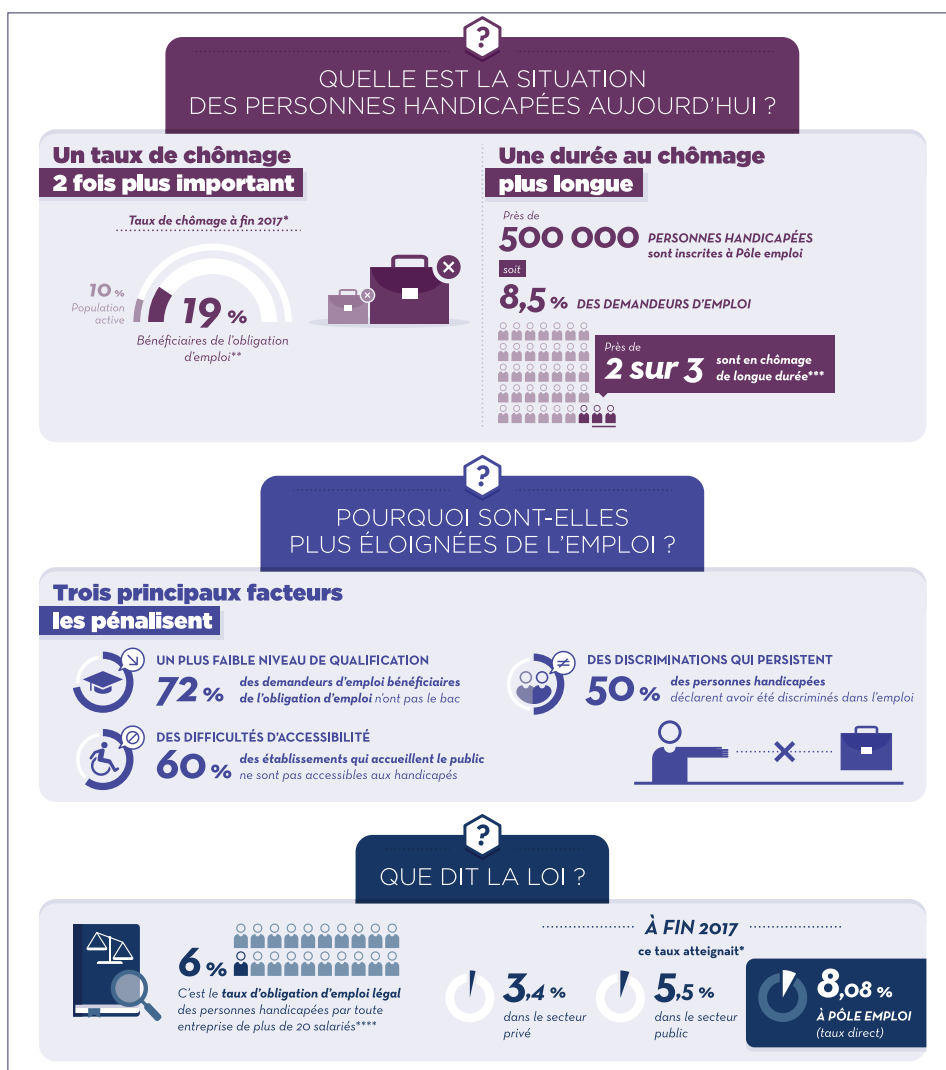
?

QUELLE EST LA SITUATION DES PERSONNES HANDICAPÉES AUJOURD'HUI ?

Un taux de chômage 2 fois plus important

Taux de chômage à fin 2017*

10 % Population active

19 % Bénéficiaires de l'obligation d'emploi**

Une durée au chômage plus longue

Près de 500 000 PERSONNES HANDICAPÉES sont inscrites à Pôle emploi

soit 8,5 % DES DEMANDEURS D'EMPLOI

Près de 2 sur 3 sont en chômage de longue durée***

?

POURQUOI SONT-ELLES PLUS ÉLOIGNÉES DE L'EMPLOI ?

Trois principaux facteurs les pénalisent

UN PLUS FAIBLE NIVEAU DE QUALIFICATION
72 % des demandeurs d'emploi bénéficiaires de l'obligation d'emploi n'ont pas le bac

DES DISCRIMINATIONS QUI PERSISTENT
50 % des personnes handicapées déclarent avoir été discriminés dans l'emploi

DES DIFFICULTÉS D'ACCESSIBILITÉ
60 % des établissements qui accueillent le public ne sont pas accessibles aux handicapés

?

QUE DIT LA LOI ?

6 % C'est le taux d'obligation d'emploi légal des personnes handicapées par toute entreprise de plus de 20 salariés****

À FIN 2017
ce taux atteignait*

3,4 % dans le secteur privé

5,5 % dans le secteur public

8,08 % À PÔLE EMPLOI (taux direct)